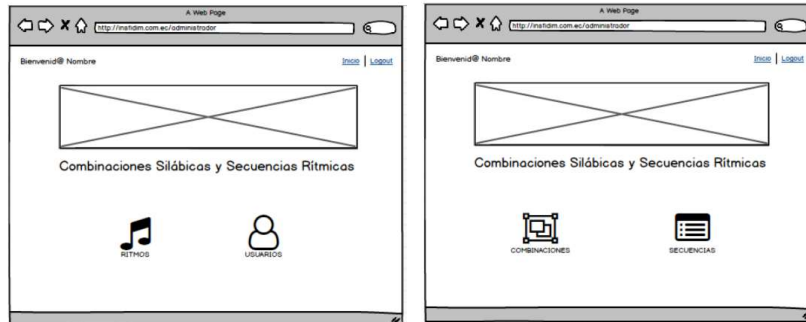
A Web Page

http://insfidim.com.ec/administrador

Bienvenid@ Nombre

Inicio | Logout

Combinaciones Silábicas y Secuencias Rítmicas

RITMOS

USUARIOS

A Web Page

http://insfidim.com.ec/administrador

Bienvenid@ Nombre

Inicio | Logout

Combinaciones Silábicas y Secuencias Rítmicas

COMBINACIONES

SECUENCIAS